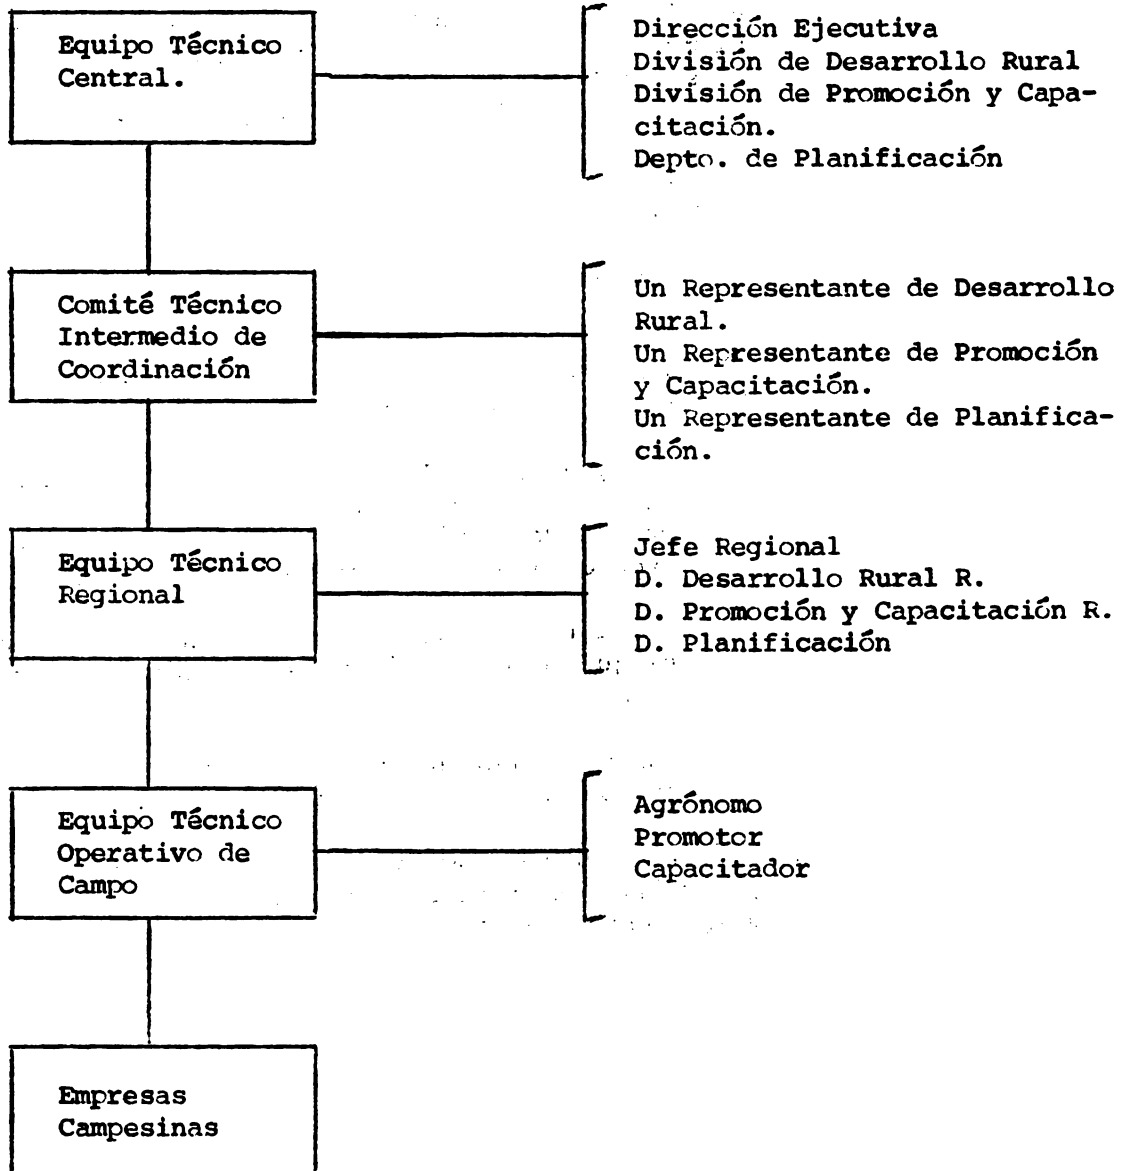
Equipo Técnico Central.

Dirección Ejecutiva
División de Desarrollo Rural
División de Promoción y Capacitación.
Depto. de Planificación

Comité Técnico Intermedio de Coordinación

Un Representante de Desarrollo Rural.
Un Representante de Promoción y Capacitación.
Un Representante de Planificación.

Equipo Técnico Regional

Jefe Regional
D. Desarrollo Rural R.
D. Promoción y Capacitación R.
D. Planificación

Equipo Técnico Operativo de Campo

Agrónomo
Promotor
Capacitador

Empresas Campesinas